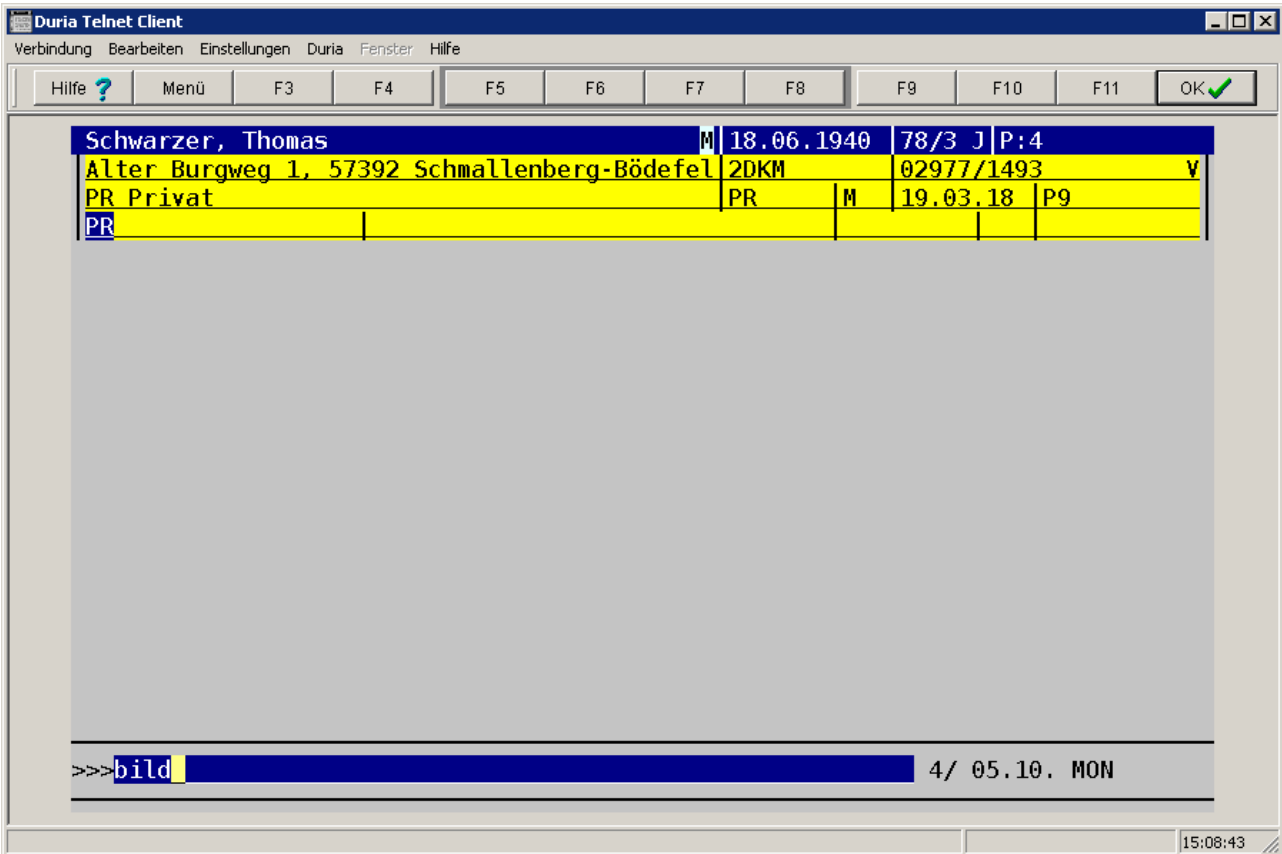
Duria Telnet Client

Verbindung Bearbeiten Einstellungen Duria Fenster Hilfe

Hilfe ? Menü F3 F4 F5 F6 F7 F8 F9 F10 F11 OK

Schwarzer, Thomas M 18.06.1940 78/3 J P:4
Alter Burgweg 1, 57392 Schmallenberg-Bödefel 2DKM 02977/1493 V
PR Privat PR M 19.03.18 P9
PR

>>>bild 4/ 05.10. MON

15:08:43